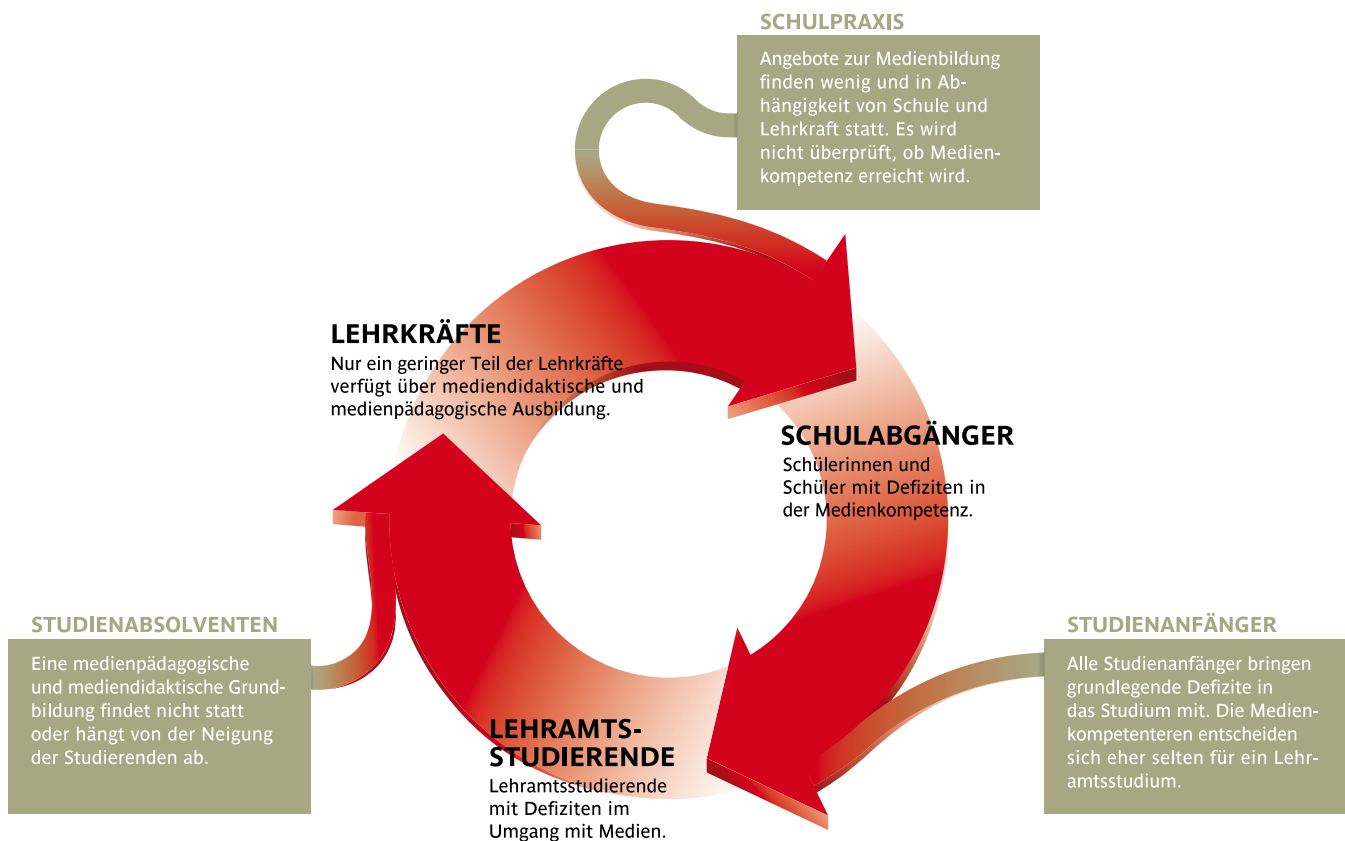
SCHULPRAXIS

Angebote zur Medienbildung finden wenig und in Abhängigkeit von Schule und Lehrkraft statt. Es wird nicht überprüft, ob Medienkompetenz erreicht wird.

LEHRKRÄFTE

Nur ein geringer Teil der Lehrkräfte verfügt über mediendidaktische und medienpädagogische Ausbildung.

SCHULABGÄNGER

Schülerinnen und Schüler mit Defiziten in der Medienkompetenz.

STUDIENABSOLVENTEN

Eine medienpädagogische und mediendidaktische Grundbildung findet nicht statt oder hängt von der Neigung der Studierenden ab.

STUDIENANFÄNGER

Alle Studienanfänger bringen grundlegende Defizite in das Studium mit. Die Medienkompetenteren entscheiden sich eher selten für ein Lehramtsstudium.

LEHRAMTS-STUDIERENDE

Lehramtsstudierende mit Defiziten im Umgang mit Medien.